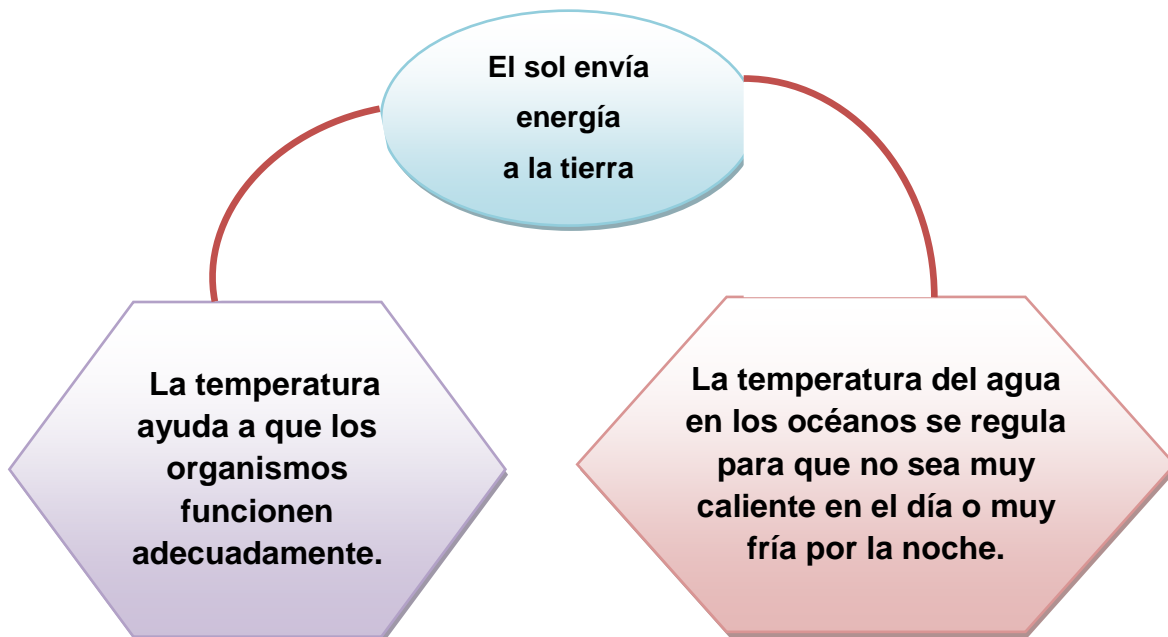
El sol envía energía a la tierra

La temperatura ayuda a que los organismos funcionen adecuadamente.

La temperatura del agua en los océanos se regula para que no sea muy caliente en el día o muy fría por la noche.